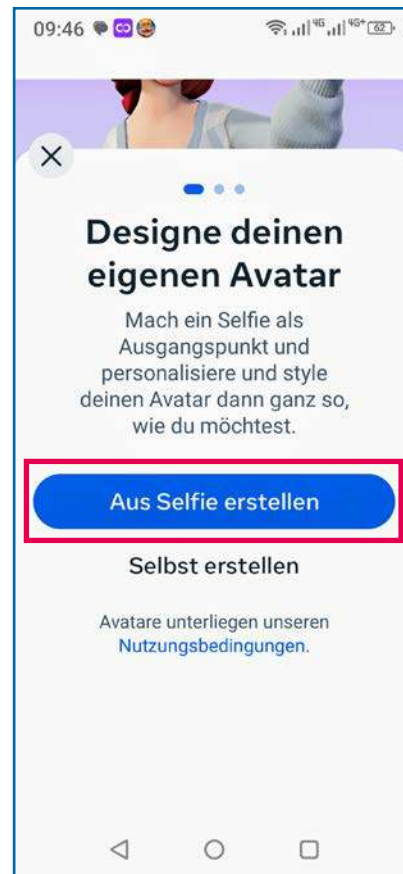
09:46 4G 4G+ 62

Designe deinen eigenen Avatar

Mach ein Selfie als Ausgangspunkt und personalisiere und style deinen Avatar dann ganz so, wie du möchtest.

Aus Selfie erstellen

Selbst erstellen

Avatare unterliegen unseren Nutzungsbedingungen.